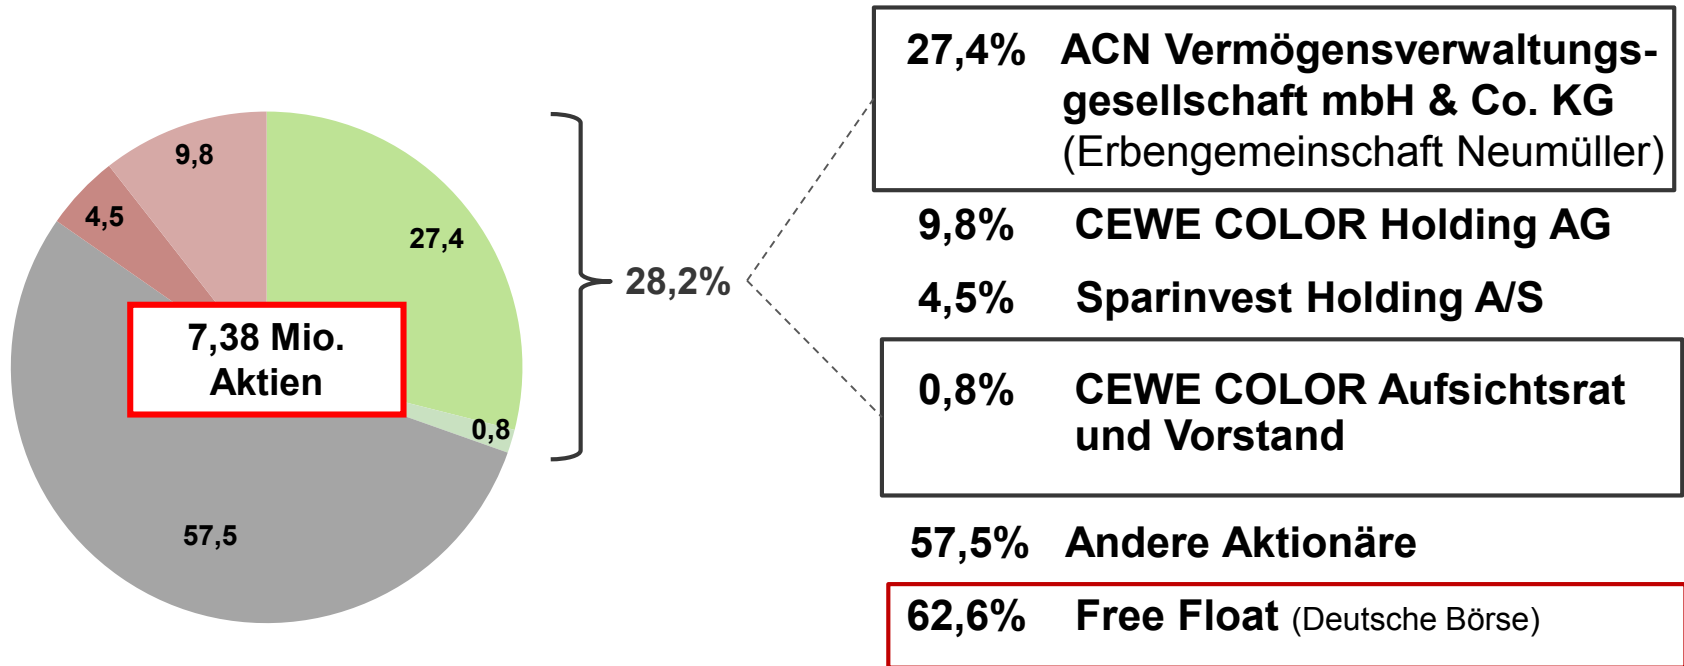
9,8

4,5

27,4

7,38 Mio. Aktien

0,8

57,5

28,2%

27,4% ACN Vermögensverwaltungsgesellschaft mbH & Co. KG (Erbengemeinschaft Neumüller)

9,8% CEWE COLOR Holding AG

4,5% Sparinvest Holding A/S

0,8% CEWE COLOR Aufsichtsrat und Vorstand

57,5% Andere Aktionäre

62,6% Free Float (Deutsche Börse)